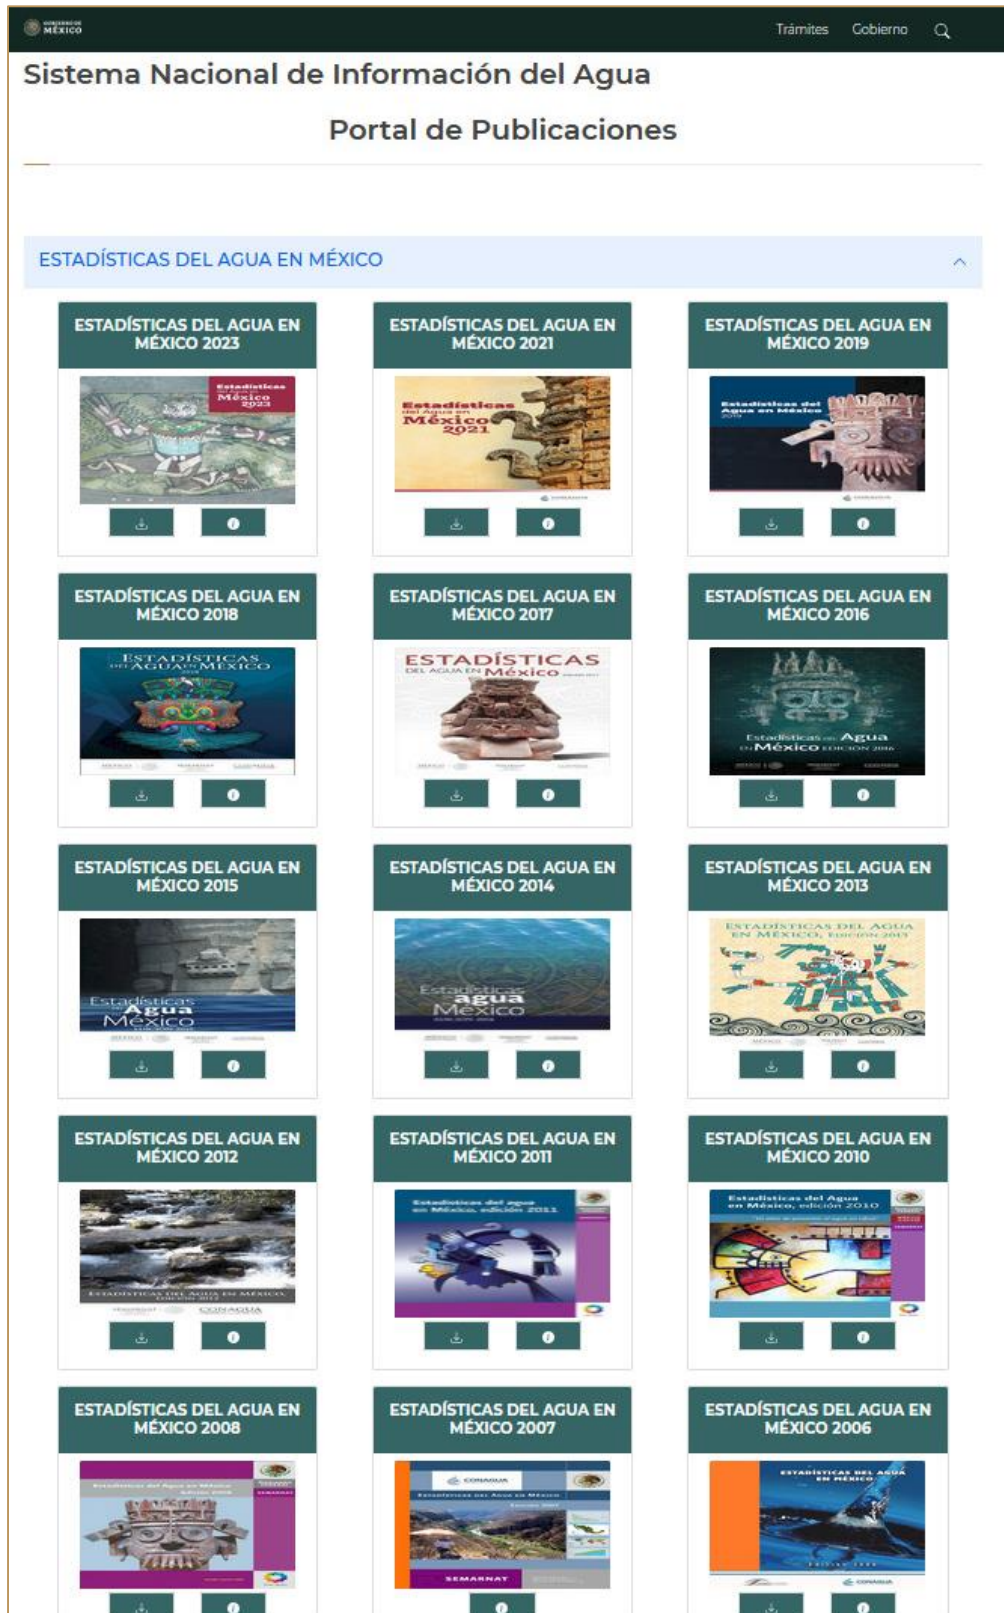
GOBIERNO DE MÉXICO

Trámites Gobierno

Sistema Nacional de Información del Agua

Portal de Publicaciones

ESTADÍSTICAS DEL AGUA EN MÉXICO

ESTADÍSTICAS DEL AGUA EN MÉXICO 2023

Estadísticas del Agua en México 2023

ESTADÍSTICAS DEL AGUA EN MÉXICO 2021

Estadísticas del Agua en México 2021

ESTADÍSTICAS DEL AGUA EN MÉXICO 2019

Estadísticas del Agua en México 2019

ESTADÍSTICAS DEL AGUA EN MÉXICO 2018

ESTADÍSTICAS DEL AGUA EN MÉXICO

ESTADÍSTICAS DEL AGUA EN MÉXICO 2017

ESTADÍSTICAS DEL AGUA EN México

ESTADÍSTICAS DEL AGUA EN MÉXICO 2016

Estadísticas del Agua en México EDICIÓN 2016

ESTADÍSTICAS DEL AGUA EN MÉXICO 2015

Estadísticas del Agua en México

ESTADÍSTICAS DEL AGUA EN MÉXICO 2014

Estadísticas del agua en México

ESTADÍSTICAS DEL AGUA EN MÉXICO 2013

ESTADÍSTICAS DEL AGUA EN MÉXICO, EDICIÓN 2013

ESTADÍSTICAS DEL AGUA EN MÉXICO 2012

ESTADÍSTICAS DEL AGUA EN MÉXICO

CONAGUA

ESTADÍSTICAS DEL AGUA EN MÉXICO 2011

Estadísticas del agua en México, edición 2011

ESTADÍSTICAS DEL AGUA EN MÉXICO 2010

Estadísticas del Agua en México, edición 2010

ESTADÍSTICAS DEL AGUA EN MÉXICO 2008

ESTADÍSTICAS DEL AGUA EN MÉXICO 2007

CONAGUA

SEMARNAT

ESTADÍSTICAS DEL AGUA EN MÉXICO 2006

ESTADÍSTICAS DEL AGUA EN MÉXICO

CONAGUA